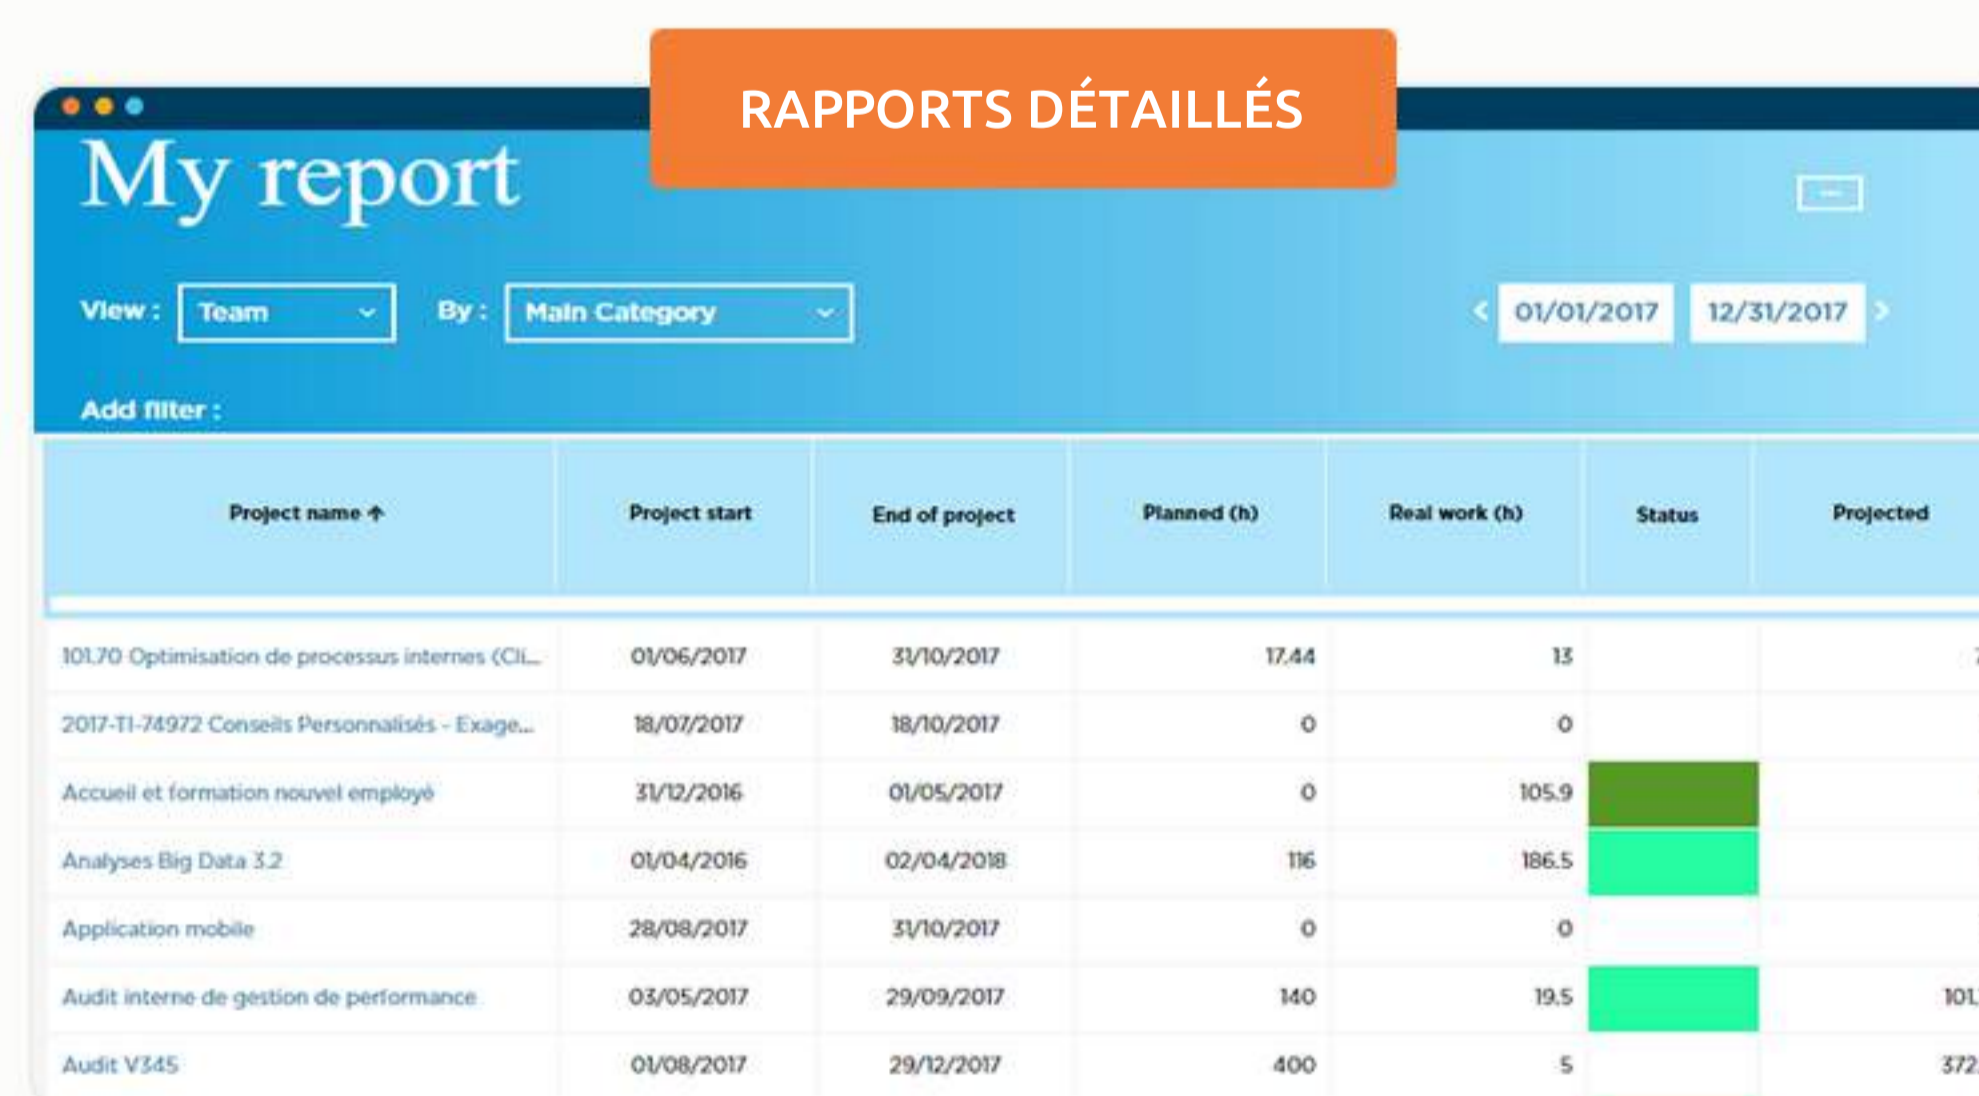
RAPPORTS DÉTAILLÉS

My report

View : Team

By : Main Category

01/01/2017 12/31/2017

Add filter :

| Project name ↑ | Project start | End of project | Planned (h) | Real work (h) | Status | Projected |
|---|---|---|---|---|---|---|
| 101.70 Optimisation de processus internes (Cli... | 01/06/2017 | 31/10/2017 | 17.44 | 13 | | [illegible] |
| 2017-11-74972 Conseils Personnalisés - Exage... | 18/07/2017 | 18/10/2017 | 0 | 0 | | |
| Accueil et formation nouvel employé | 31/12/2016 | 01/05/2017 | 0 | 105.9 | | |
| Analyses Big Data 3.2 | 01/04/2016 | 02/04/2018 | 116 | 186.5 | | |
| Application mobile | 28/08/2017 | 31/10/2017 | 0 | 0 | | |
| Audit interne de gestion de performance | 03/05/2017 | 29/09/2017 | 140 | 19.5 | | 101.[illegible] |
| Audit V345 | 01/08/2017 | 29/12/2017 | 400 | 5 | | 372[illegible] |